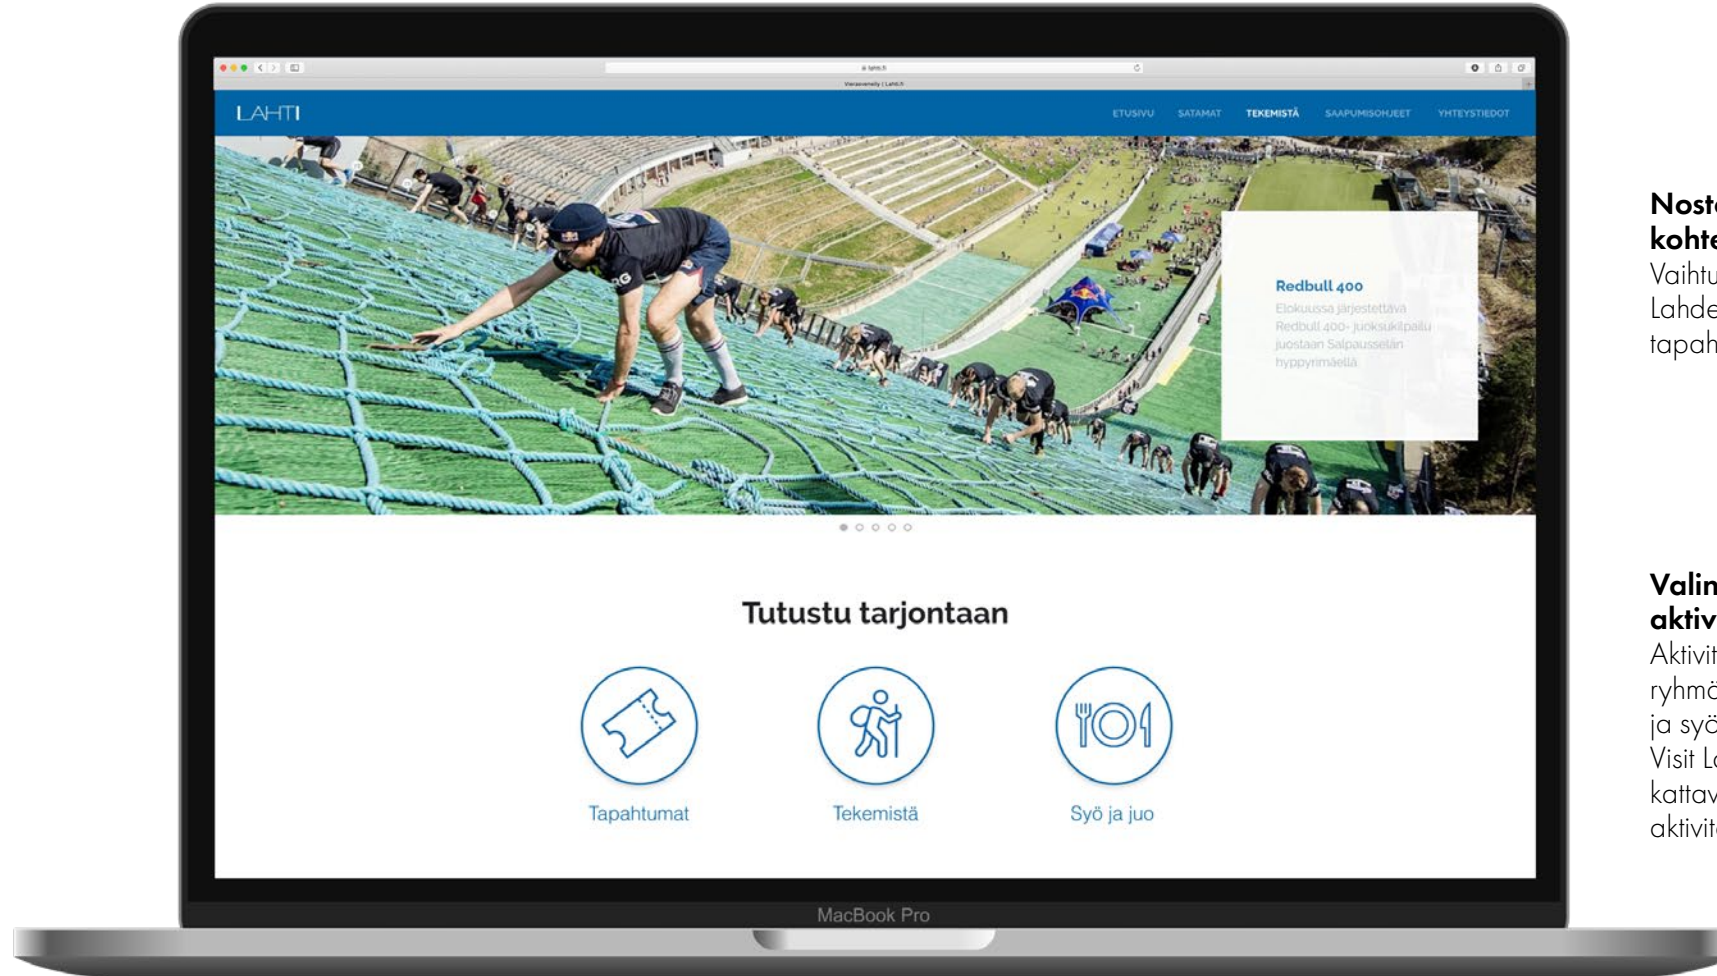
lahti.fi

Vierasvenely | Lahti.fi

LAHTI

ETUSIVU SATAMAT TEKEMISTÄ SAAPUMISOHJEET YHTEYSTIEDOT

Redbull 400

Elokuussa järjestettävä Redbull 400- juoksukilpailu juostaan Salpausselän hyppyrimäellä

Tutustu tarjontaan

Tapahtumat

Tekemistä

Syö ja juo

MacBook Pro

Nost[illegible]
kohte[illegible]
Vaihtu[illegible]
Lahde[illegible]
tapah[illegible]

Valin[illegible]
aktiv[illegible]
Aktivit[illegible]
ryhmä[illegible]
ja syö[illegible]
Visit L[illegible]
kattav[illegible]
aktivit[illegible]